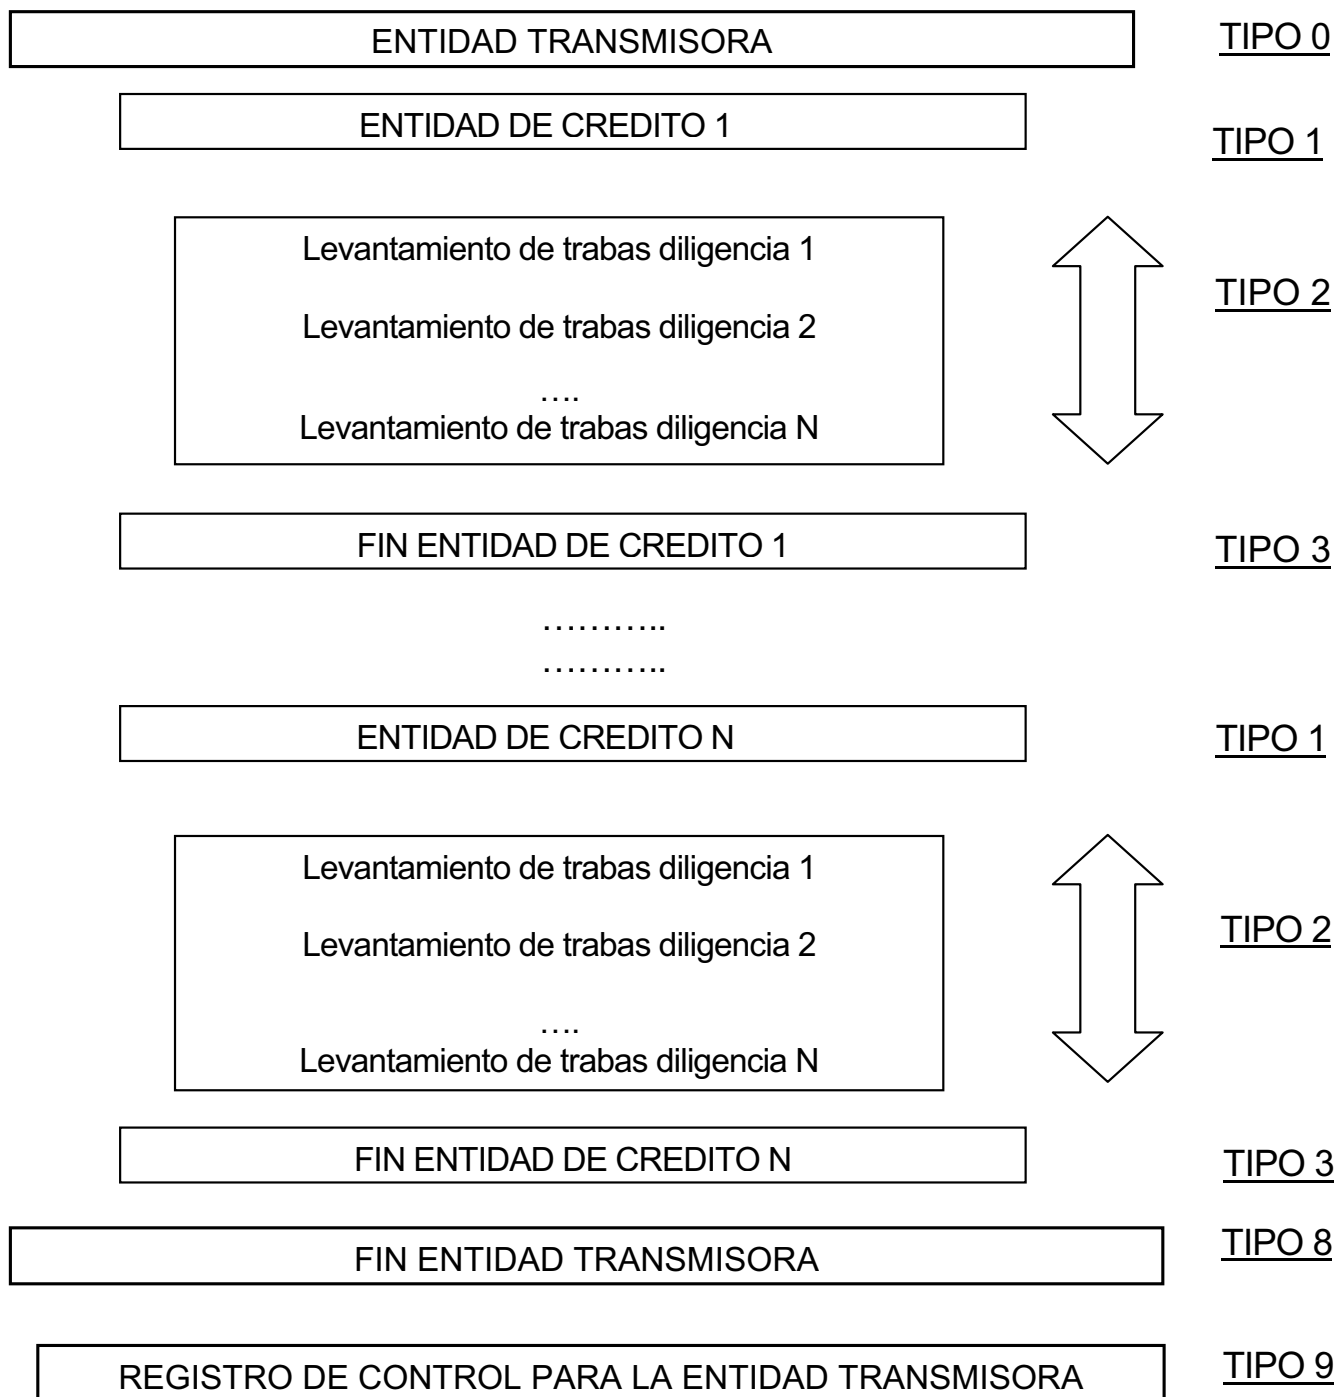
ENTIDAD TRANSMISORA

TIPO 0

ENTIDAD DE CREDITO 1

TIPO 1

Levantamiento de trabas diligencia 1

Levantamiento de trabas diligencia 2

….

Levantamiento de trabas diligencia N

TIPO 2

FIN ENTIDAD DE CREDITO 1

TIPO 3

………..

………..

ENTIDAD DE CREDITO N

TIPO 1

Levantamiento de trabas diligencia 1

Levantamiento de trabas diligencia 2

….

Levantamiento de trabas diligencia N

TIPO 2

FIN ENTIDAD DE CREDITO N

TIPO 3

FIN ENTIDAD TRANSMISORA

TIPO 8

REGISTRO DE CONTROL PARA LA ENTIDAD TRANSMISORA

TIPO 9